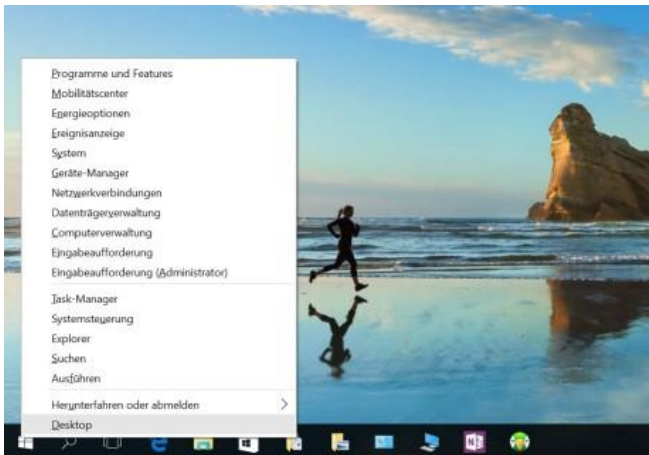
Programme und Features
Mobilitätscenter
Energieoptionen
Ereignisanzeige
System
Geräte-Manager
Netzwerkverbindungen
Datenträgerverwaltung
Computerverwaltung
Eingabeaufforderung
Eingabeaufforderung (Administrator)

Task-Manager
Systemsteuerung
Explorer
Suchen
Ausführen

Herunterfahren oder abmelden

Desktop